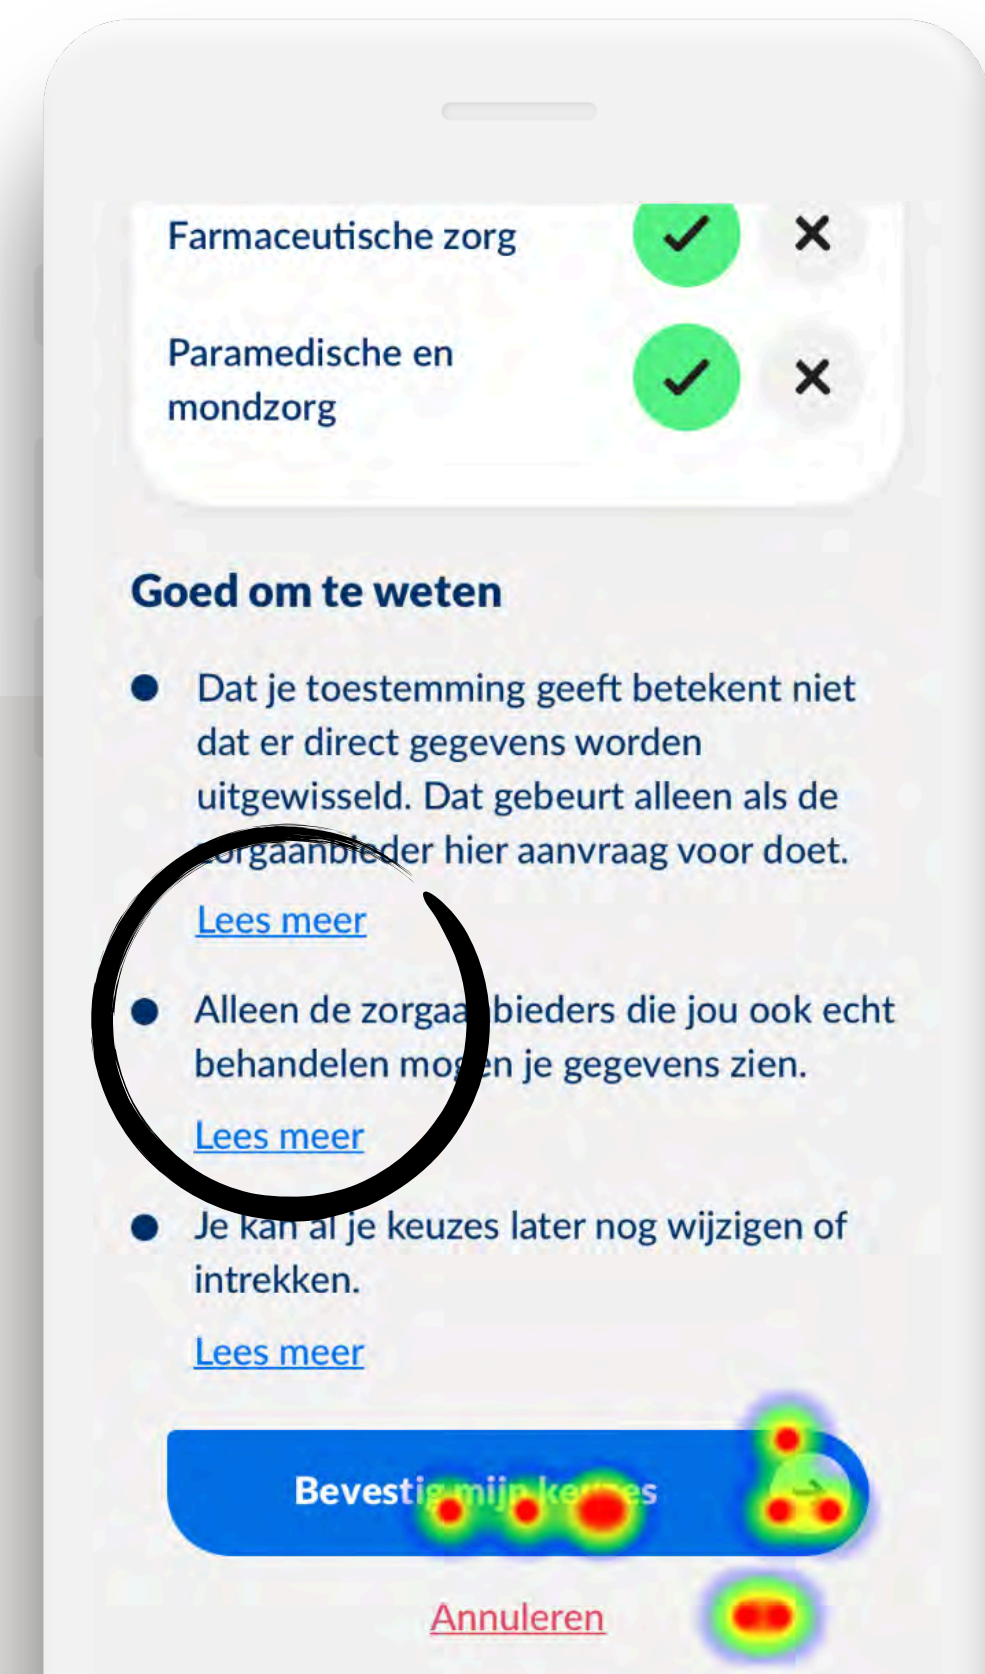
Farmaceutische zorg

Paramedische en mondzorg

Goed om te weten

Dat je toestemming geeft betekent niet dat er direct gegevens worden uitgewisseld. Dat gebeurt alleen als de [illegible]orgaanbieder hier aanvraag voor doet.

Lees meer

Alleen de zorgaa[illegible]bieders die jou ook echt behandelen mo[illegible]en je gegevens zien.

Lees meer

Je kan al je keuzes later nog wijzigen of intrekken.

Lees meer

Bevestig mijn ke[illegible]es

Annuleren